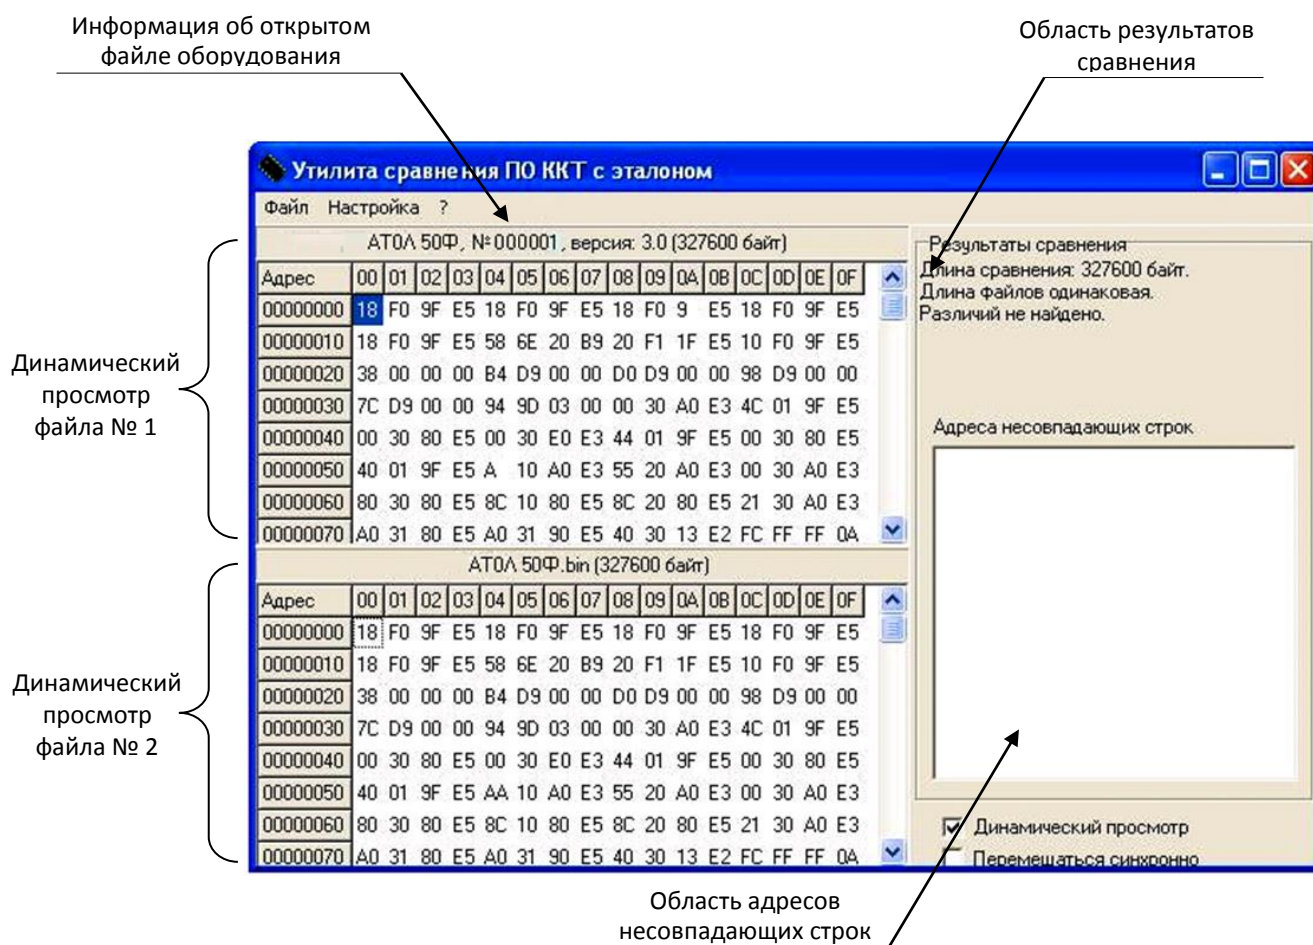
Информация об открытом файле оборудования

Область результатов сравнения

Утилита сравнения ПО ККТ с эталоном

Файл Настройка ?

АТОЛ 50Ф, № 000001, версия: 3.0 (327600 байт)

| Адрес | 00 | 01 | 02 | 03 | 04 | 05 | 06 | 07 | 08 | 09 | 0A | 0B | 0C | 0D | 0E | 0F |
|---|---|---|---|---|---|---|---|---|---|---|---|---|---|---|---|---|
| 00000000 | 18 | F0 | 9F | E5 | 18 | F0 | 9F | E5 | 18 | F0 | 9 | E5 | 18 | F0 | 9F | E5 |
| 00000010 | 18 | F0 | 9F | E5 | 58 | 6E | 20 | B9 | 20 | F1 | 1F | E5 | 10 | F0 | 9F | E5 |
| 00000020 | 38 | 00 | 00 | 00 | B4 | D9 | 00 | 00 | D0 | D9 | 00 | 00 | 98 | D9 | 00 | 00 |
| 00000030 | 7C | D9 | 00 | 00 | 94 | 9D | 03 | 00 | 00 | 30 | A0 | E3 | 4C | 01 | 9F | E5 |
| 00000040 | 00 | 30 | 80 | E5 | 00 | 30 | E0 | E3 | 44 | 01 | 9F | E5 | 00 | 30 | 80 | E5 |
| 00000050 | 40 | 01 | 9F | E5 | A | 10 | A0 | E3 | 55 | 20 | A0 | E3 | 00 | 30 | A0 | E3 |
| 00000060 | 80 | 30 | 80 | E5 | 8C | 10 | 80 | E5 | 8C | 20 | 80 | E5 | 21 | 30 | A0 | E3 |
| 00000070 | A0 | 31 | 80 | E5 | A0 | 31 | 90 | E5 | 40 | 30 | 13 | E2 | FC | FF | FF | 0A |

АТОЛ 50Ф.bin (327600 байт)

| Адрес | 00 | 01 | 02 | 03 | 04 | 05 | 06 | 07 | 08 | 09 | 0A | 0B | 0C | 0D | 0E | 0F |
|---|---|---|---|---|---|---|---|---|---|---|---|---|---|---|---|---|
| 00000000 | 18 | F0 | 9F | E5 | 18 | F0 | 9F | E5 | 18 | F0 | 9F | E5 | 18 | F0 | 9F | E5 |
| 00000010 | 18 | F0 | 9F | E5 | 58 | 6E | 20 | B9 | 20 | F1 | 1F | E5 | 10 | F0 | 9F | E5 |
| 00000020 | 38 | 00 | 00 | 00 | B4 | D9 | 00 | 00 | D0 | D9 | 00 | 00 | 98 | D9 | 00 | 00 |
| 00000030 | 7C | D9 | 00 | 00 | 94 | 9D | 03 | 00 | 00 | 30 | A0 | E3 | 4C | 01 | 9F | E5 |
| 00000040 | 00 | 30 | 80 | E5 | 00 | 30 | E0 | E3 | 44 | 01 | 9F | E5 | 00 | 30 | 80 | E5 |
| 00000050 | 40 | 01 | 9F | E5 | AA | 10 | A0 | E3 | 55 | 20 | A0 | E3 | 00 | 30 | A0 | E3 |
| 00000060 | 80 | 30 | 80 | E5 | 8C | 10 | 80 | E5 | 8C | 20 | 80 | E5 | 21 | 30 | A0 | E3 |
| 00000070 | A0 | 31 | 80 | E5 | A0 | 31 | 90 | E5 | 40 | 30 | 13 | E2 | FC | FF | FF | 0A |

Результаты сравнения
Длина сравнения: 327600 байт.
Длина файлов одинаковая.
Различий не найдено.

Адреса несовпадающих строк

Динамический просмотр
Перемещаться синхронно

Динамический просмотр файла № 1

Динамический просмотр файла № 2

Область адресов несовпадающих строк